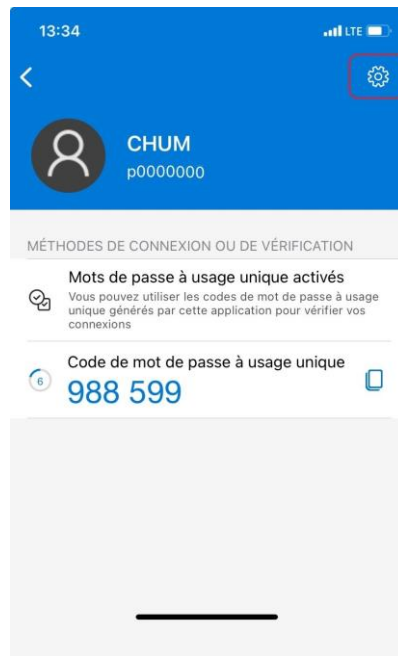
13:34

LTE

CHUM
p0000000

MÉTHODES DE CONNEXION OU DE VÉRIFICATION

Mots de passe à usage unique activés
Vous pouvez utiliser les codes de mot de passe à usage unique générés par cette application pour vérifier vos connexions

6

Code de mot de passe à usage unique
988 599